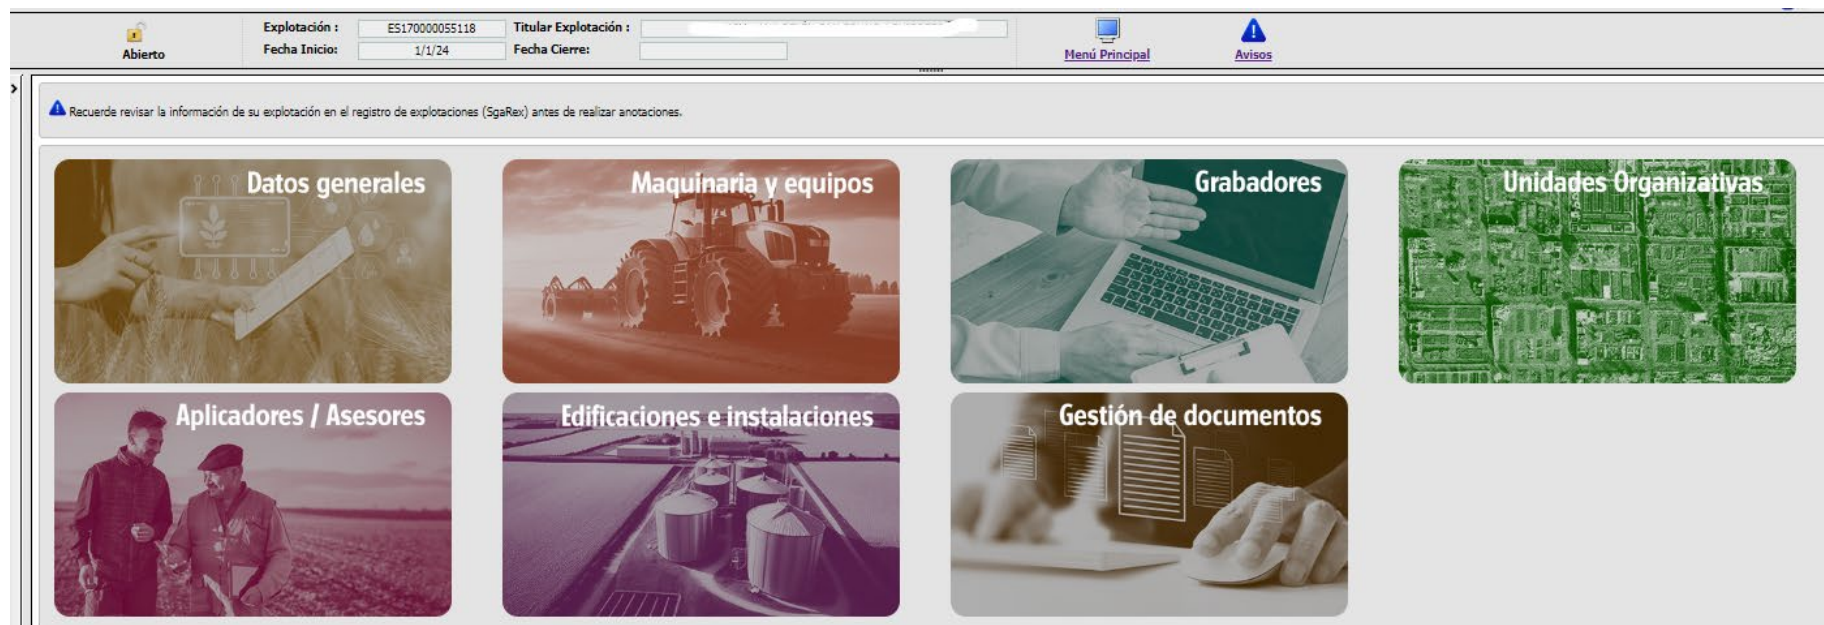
Abierto

Explotación : ES170000055118
Fecha Inicio: 1/1/24
Titular Explotación : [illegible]
Fecha Cierre:

Menú Principal

Avisos

Recuerde revisar la información de su explotación en el registro de explotaciones (SgaRex) antes de realizar anotaciones.

Datos generales

Maquinaria y equipos

Grabadores

Unidades Organizativas

Aplicadores / Asesores

Edificaciones e instalaciones

Gestión de documentos